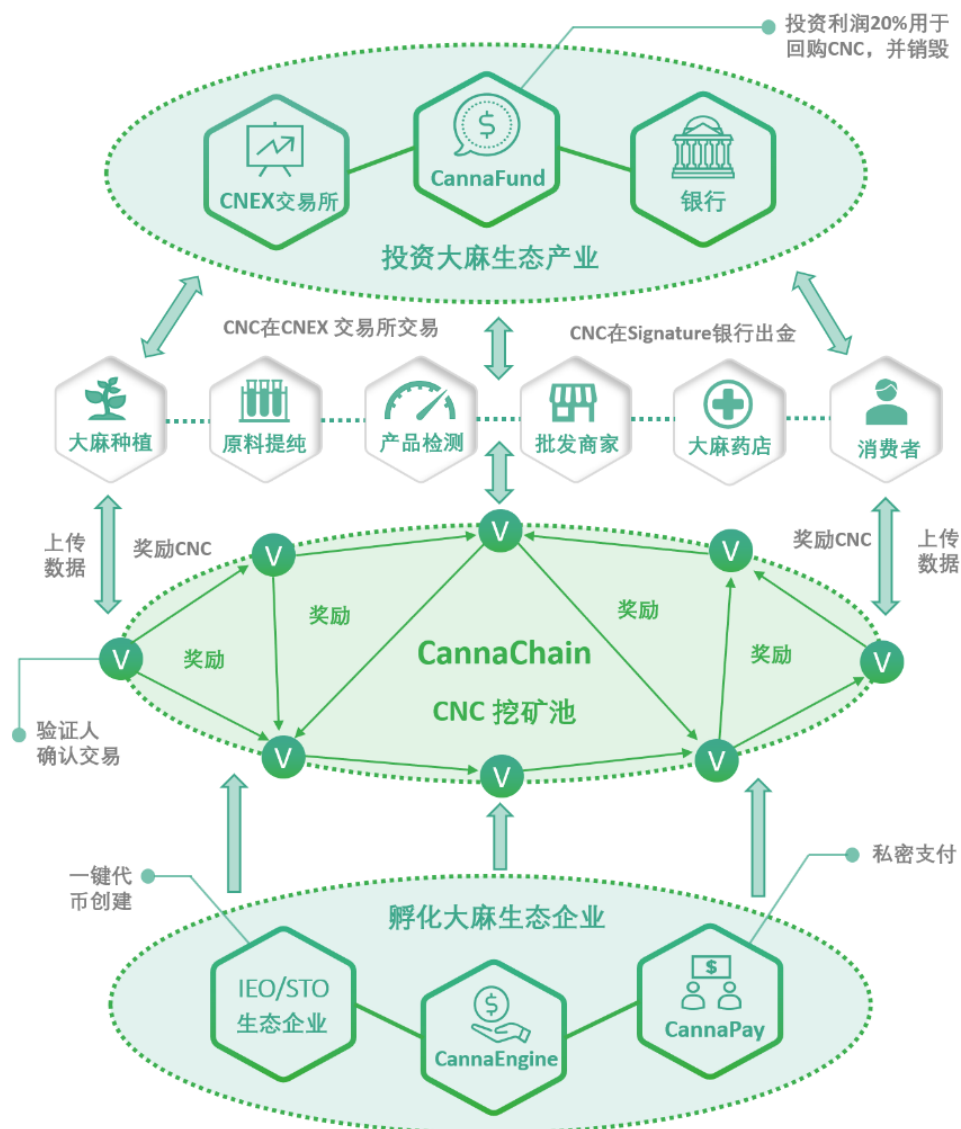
投资利润20%用于回购CNC，并销毁

CNEX交易所

$
CannaFund

银行

投资大麻生态产业

CNC在CNEX 交易所交易

CNC在Signature银行出金

大麻种植

原料提纯

产品检测

批发商家

大麻药店

消费者

上传数据

奖励CNC

奖励CNC

上传数据

V

奖励

奖励

奖励

奖励

CannaChain

CNC 挖矿池

验证人确认交易

一键代币创建

私密支付

孵化大麻生态企业

IEO/STO 生态企业

$
CannaEngine

$
CannaPay